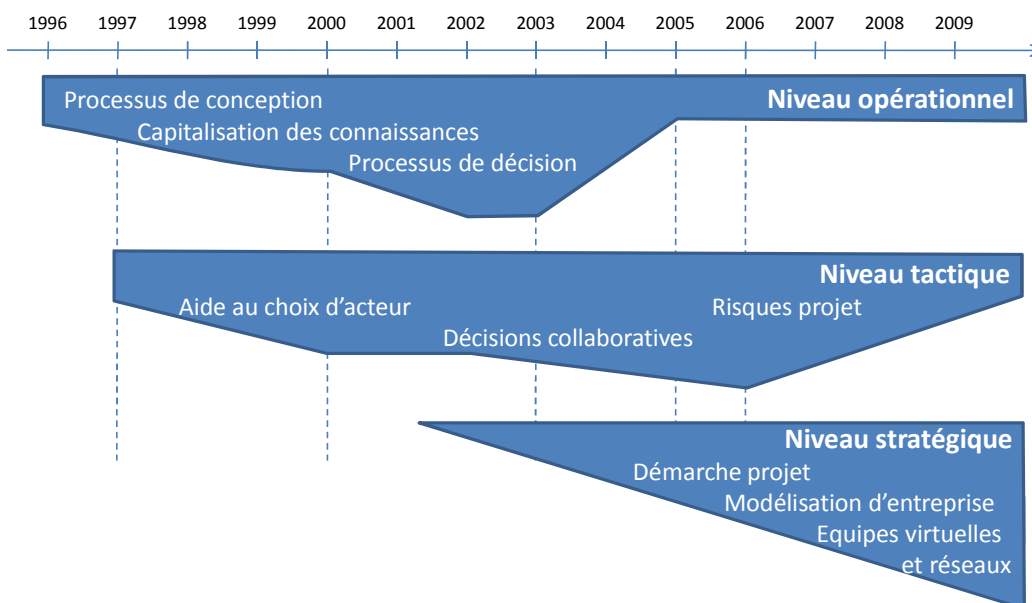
1996 1997 1998 1999 2000 2001 2002 2003 2004 2005 2006 2007 2008 2009

Processus de conception
Capitalisation des connaissances
Processus de décision
Niveau opérationnel

Niveau tactique
Aide au choix d'acteur
Risques projet
Décisions collaboratives

Niveau stratégique
Démarche projet
Modélisation d'entreprise
Equipes virtuelles et réseaux